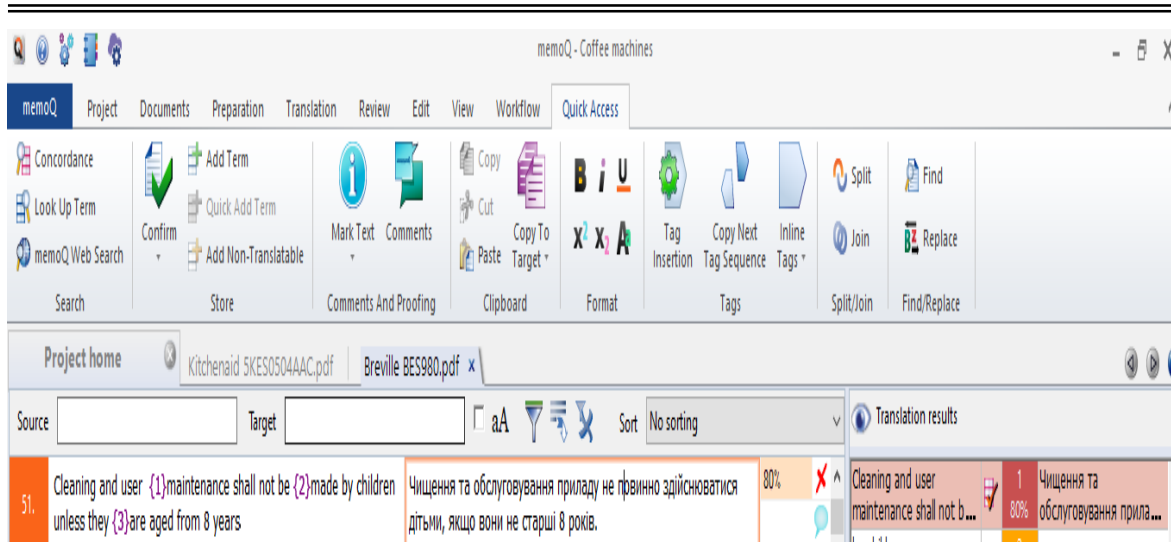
memoQ - Coffee machines

memoQ Project Documents Preparation Translation Review Edit View Workflow Quick Access

Concordance
Look Up Term
memoQ Web Search
Search

Confirm
Add Term
Quick Add Term
Add Non-Translatable
Store

Mark Text Comments
Comments And Proofing

Copy
Cut
Paste
Copy To Target
Clipboard

B i U
$x^2$ $x_2$ A
Format

Tag Insertion
Copy Next Tag Sequence
Inline Tags
Tags

Split
Join
Split/Join

Find
Replace
Find/Replace

Project home
Kitchenaid 5KES0504AAC.pdf
Breville BES980.pdf ×

Source
Target
aA
Sort No sorting

Translation results

| 51. | Cleaning and user {1}maintenance shall not be {2}made by children unless they {3}are aged from 8 years | Чищення та обслуговування приладу не првинно здійснюватися дітьми, якщо вони не старші 8 років. | 80% |
|---|---|---|---|

Cleaning and user maintenance shall not b...
1
80%
Чищення та обслуговування прила...